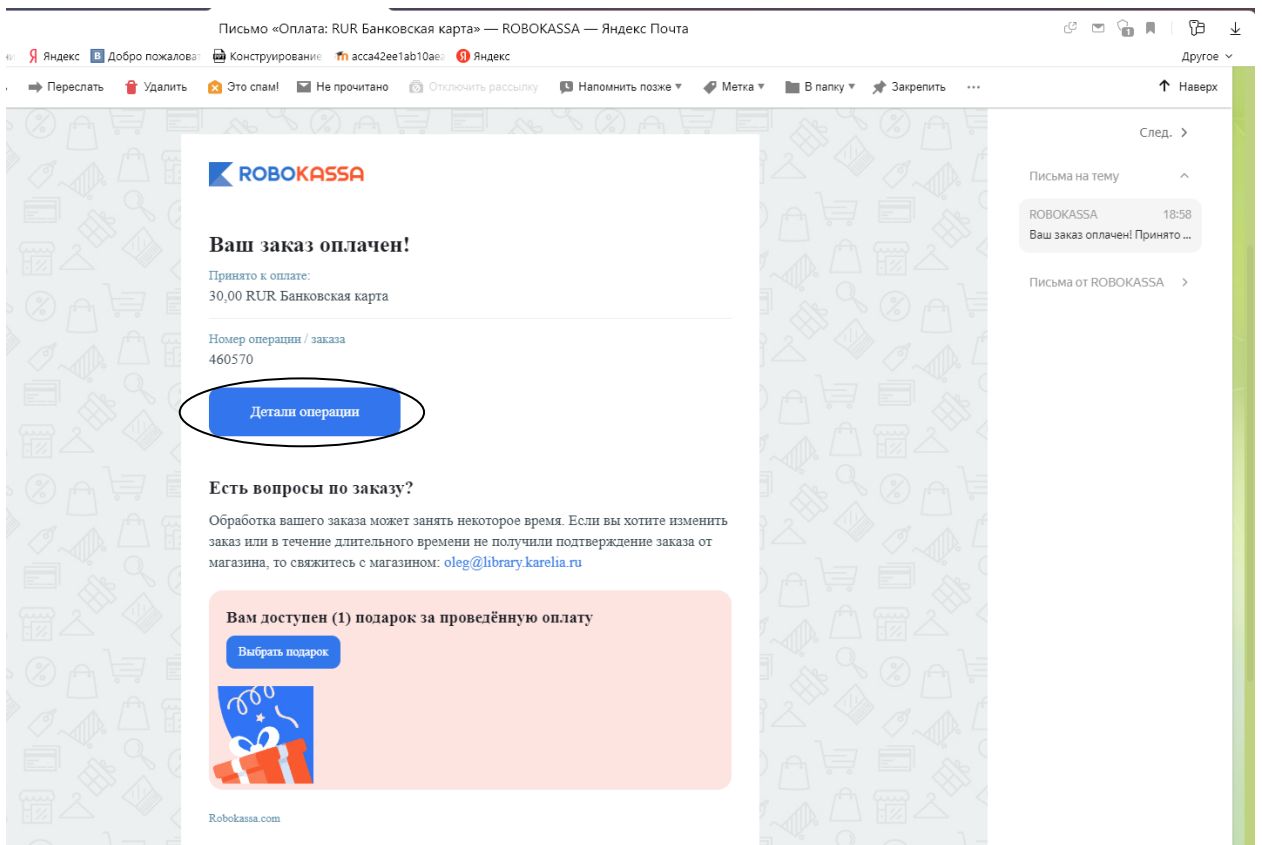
Письмо «Оплата: RUR Банковская карта» — ROBOKASSA — Яндекс Почта

Яндекс Добро пожаловат Конструирование acca42ee1ab10ae Яндекс

Другое

Переслать Удалить Это спам! Не прочитано Отключить рассылку Напомнить позже Метка В папку Закрепить ··· Наверх

След.

Письма на тему

ROBOKASSA 18:58
Ваш заказ оплачен! Принято ...

Письма от ROBOKASSA

ROBOKASSA

Ваш заказ оплачен!

Принято к оплате:
30,00 RUR Банковская карта

Номер операции / заказа
460570

Детали операции

Есть вопросы по заказу?

Обработка вашего заказа может занять некоторое время. Если вы хотите изменить заказ или в течение длительного времени не получили подтверждение заказа от магазина, то свяжитесь с магазином: oleg@library.karelia.ru

Вам доступен (1) подарок за проведённую оплату

Выбрать подарок

Robokassa.com